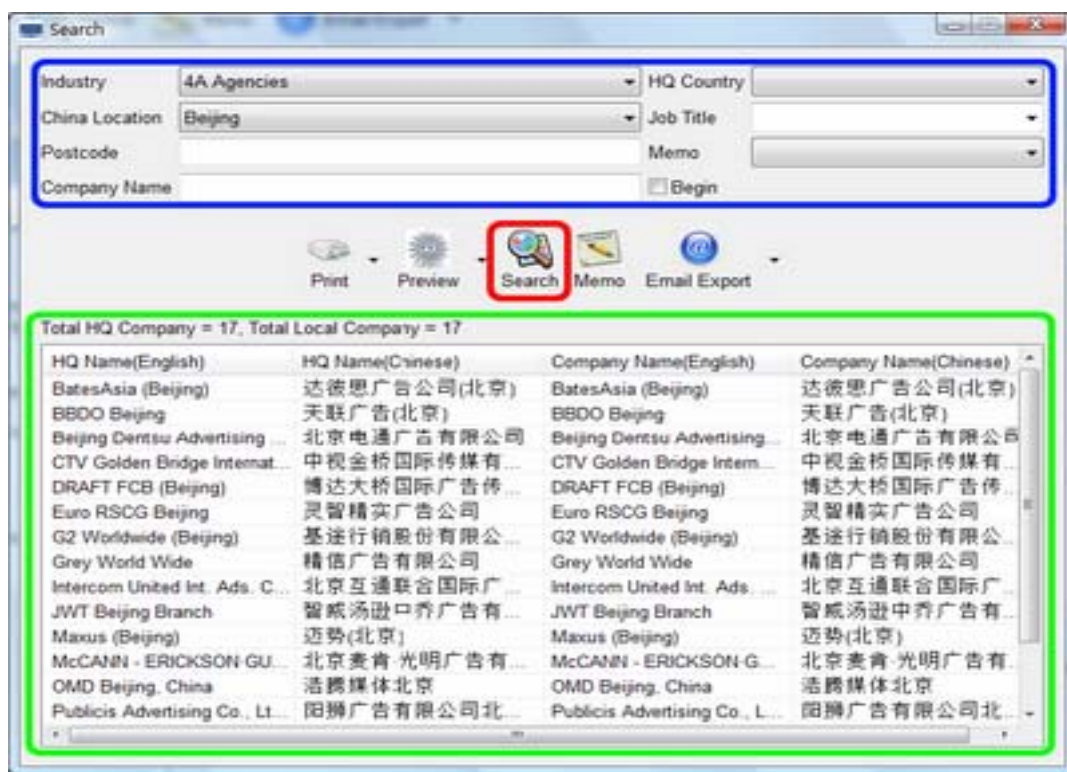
Search

Industry 4A Agencies
HQ Country
China Location Beijing
Job Title
Postcode
Memo
Company Name
Begin

Print Preview Search Memo Email Export

Total HQ Company = 17, Total Local Company = 17

| HQ Name(English) | HQ Name(Chinese) | Company Name(English) | Company Name(Chinese) |
|---|---|---|---|
| BatesAsia (Beijing) | 达彼思广告公司(北京) | BatesAsia (Beijing) | 达彼思广告公司(北京) |
| BBDO Beijing | 天联广告(北京) | BBDO Beijing | 天联广告(北京) |
| Beijing Dentsu Advertising ... | 北京电通广告有限公司 | Beijing Dentsu Advertising... | 北京电通广告有限公司 |
| CTV Golden Bridge Internat... | 中视金桥国际传媒有... | CTV Golden Bridge Intern... | 中视金桥国际传媒有... |
| DRAFT FCB (Beijing) | 博达大桥国际广告传... | DRAFT FCB (Beijing) | 博达大桥国际广告传... |
| Euro RSCG Beijing | 灵智精实广告公司 | Euro RSCG Beijing | 灵智精实广告公司 |
| G2 Worldwide (Beijing) | 基途行销股份有限公... | G2 Worldwide (Beijing) | 基途行销股份有限公... |
| Grey World Wide | 精信广告有限公司 | Grey World Wide | 精信广告有限公司 |
| Intercom United Int. Ads. C... | 北京互通联合国际广... | Intercom United Int. Ads. ... | 北京互通联合国际广... |
| JWT Beijing Branch | 智威汤逊中乔广告有... | JWT Beijing Branch | 智威汤逊中乔广告有... |
| Maxus (Beijing) | 迈势(北京) | Maxus (Beijing) | 迈势(北京) |
| McCANN - ERICKSON GU... | 北京麦肯·光明广告有... | McCANN - ERICKSON G... | 北京麦肯·光明广告有... |
| OMD Beijing, China | 浩腾媒体北京 | OMD Beijing, China | 浩腾媒体北京 |
| Publicis Advertising Co., Lt... | 阳狮广告有限公司北... | Publicis Advertising Co., L... | 阳狮广告有限公司北... |